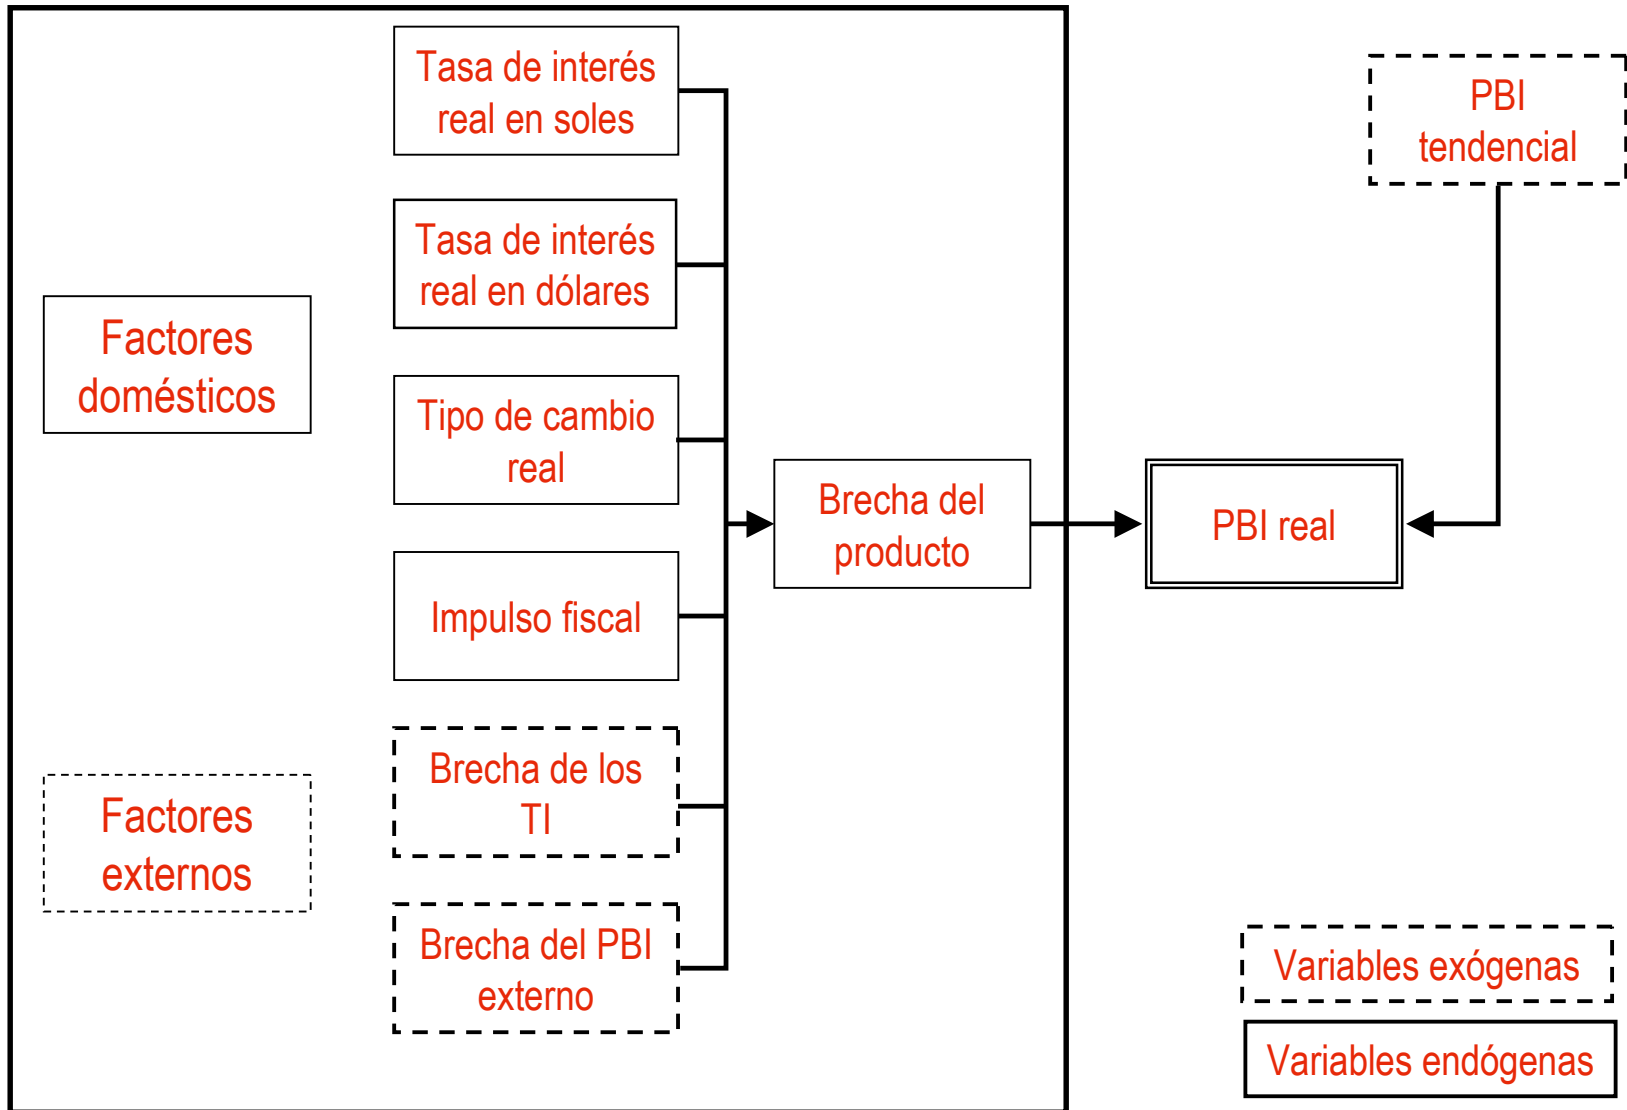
Factores domésticos

Factores externos

Tasa de interés real en soles

Tasa de interés real en dólares

Tipo de cambio real

Impulso fiscal

Brecha de los TI

Brecha del PBI externo

Brecha del producto

PBI real

PBI tendencial

Variables exógenas

Variables endógenas